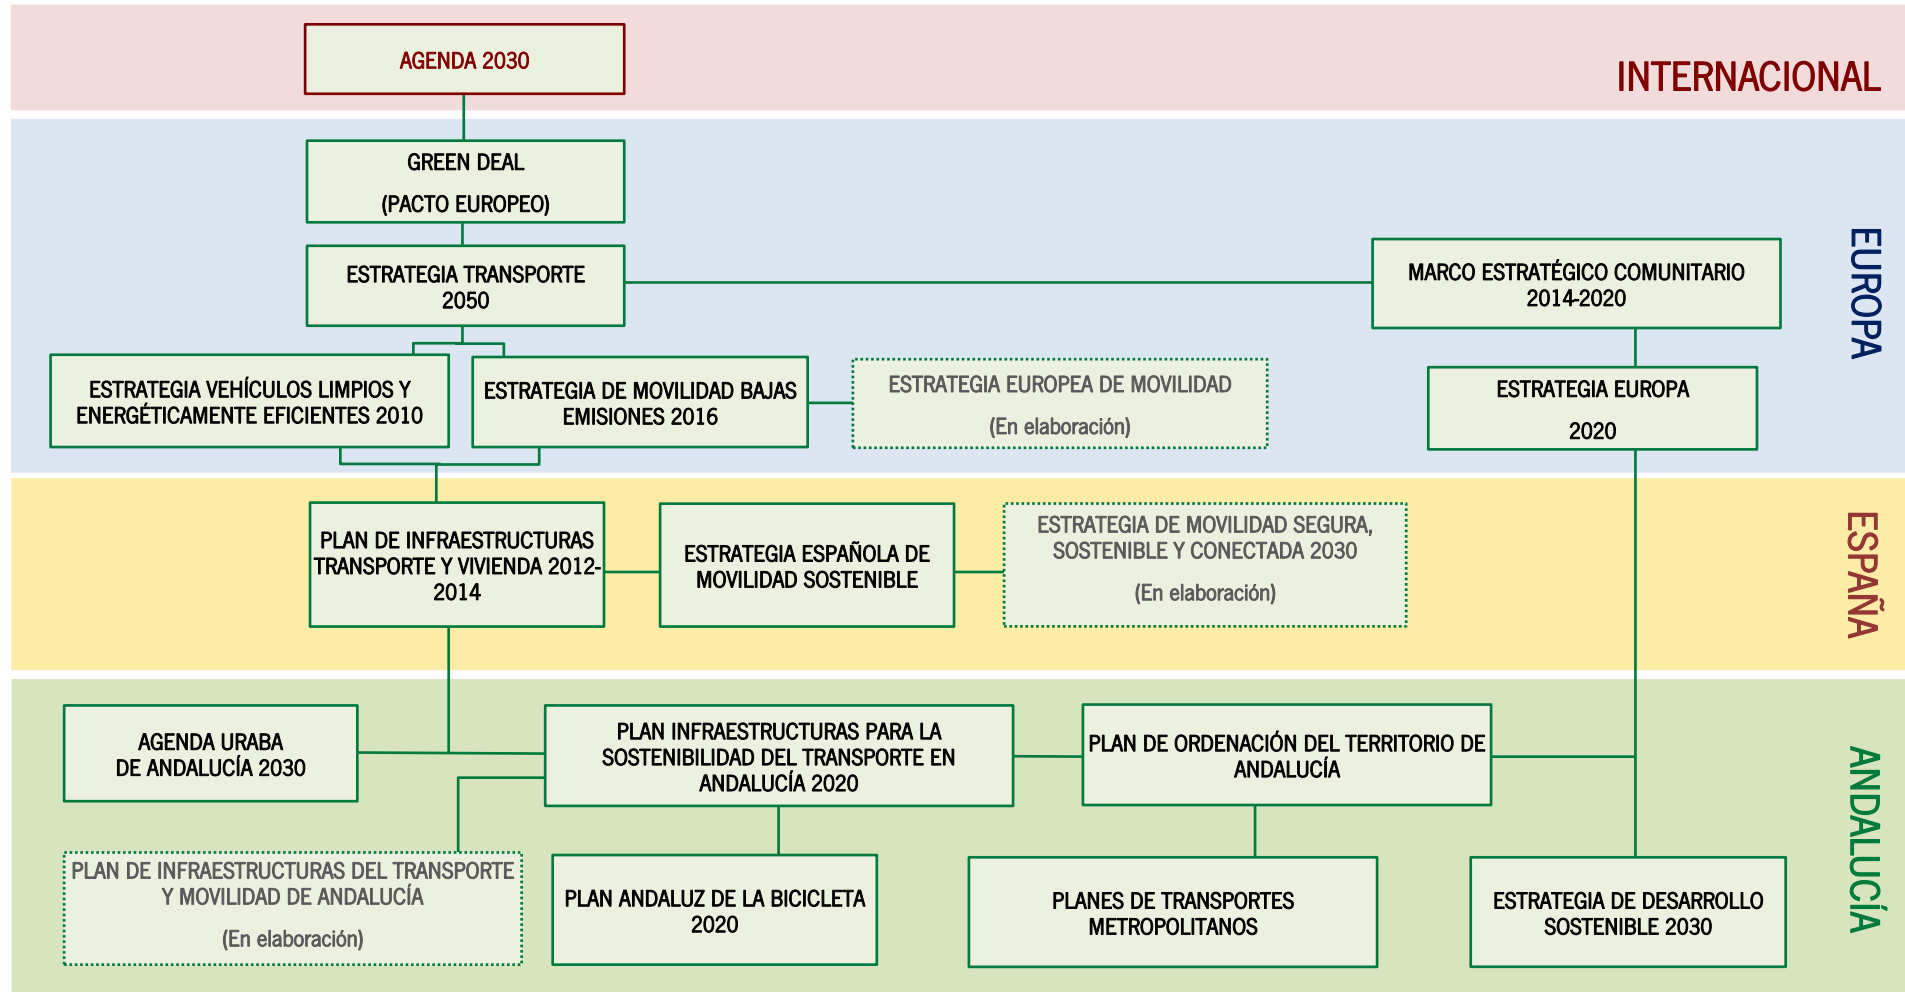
AGENDA 2030

INTERNACIONAL

GREEN DEAL

(PACTO EUROPEO)

ESTRATEGIA TRANSPORTE 2050

MARCO ESTRATÉGICO COMUNITARIO 2014-2020

EUROPA

ESTRATEGIA VEHÍCULOS LIMPIOS Y ENERGÉTICAMENTE EFICIENTES 2010

ESTRATEGIA DE MOVILIDAD BAJAS EMISIONES 2016

ESTRATEGIA EUROPEA DE MOVILIDAD

(En elaboración)

ESTRATEGIA EUROPA

2020

PLAN DE INFRAESTRUCTURAS TRANSPORTE Y VIVIENDA 2012-2014

ESTRATEGIA ESPAÑOLA DE MOVILIDAD SOSTENIBLE

ESTRATEGIA DE MOVILIDAD SEGURA, SOSTENIBLE Y CONECTADA 2030

(En elaboración)

ESPAÑA

AGENDA URABA DE ANDALUCÍA 2030

PLAN INFRAESTRUCTURAS PARA LA SOSTENIBILIDAD DEL TRANSPORTE EN ANDALUCÍA 2020

PLAN DE ORDENACIÓN DEL TERRITORIO DE ANDALUCÍA

ANDALUCÍA

PLAN DE INFRAESTRUCTURAS DEL TRANSPORTE Y MOVILIDAD DE ANDALUCÍA

(En elaboración)

PLAN ANDALUZ DE LA BICICLETA 2020

PLANES DE TRANSPORTES METROPOLITANOS

ESTRATEGIA DE DESARROLLO SOSTENIBLE 2030